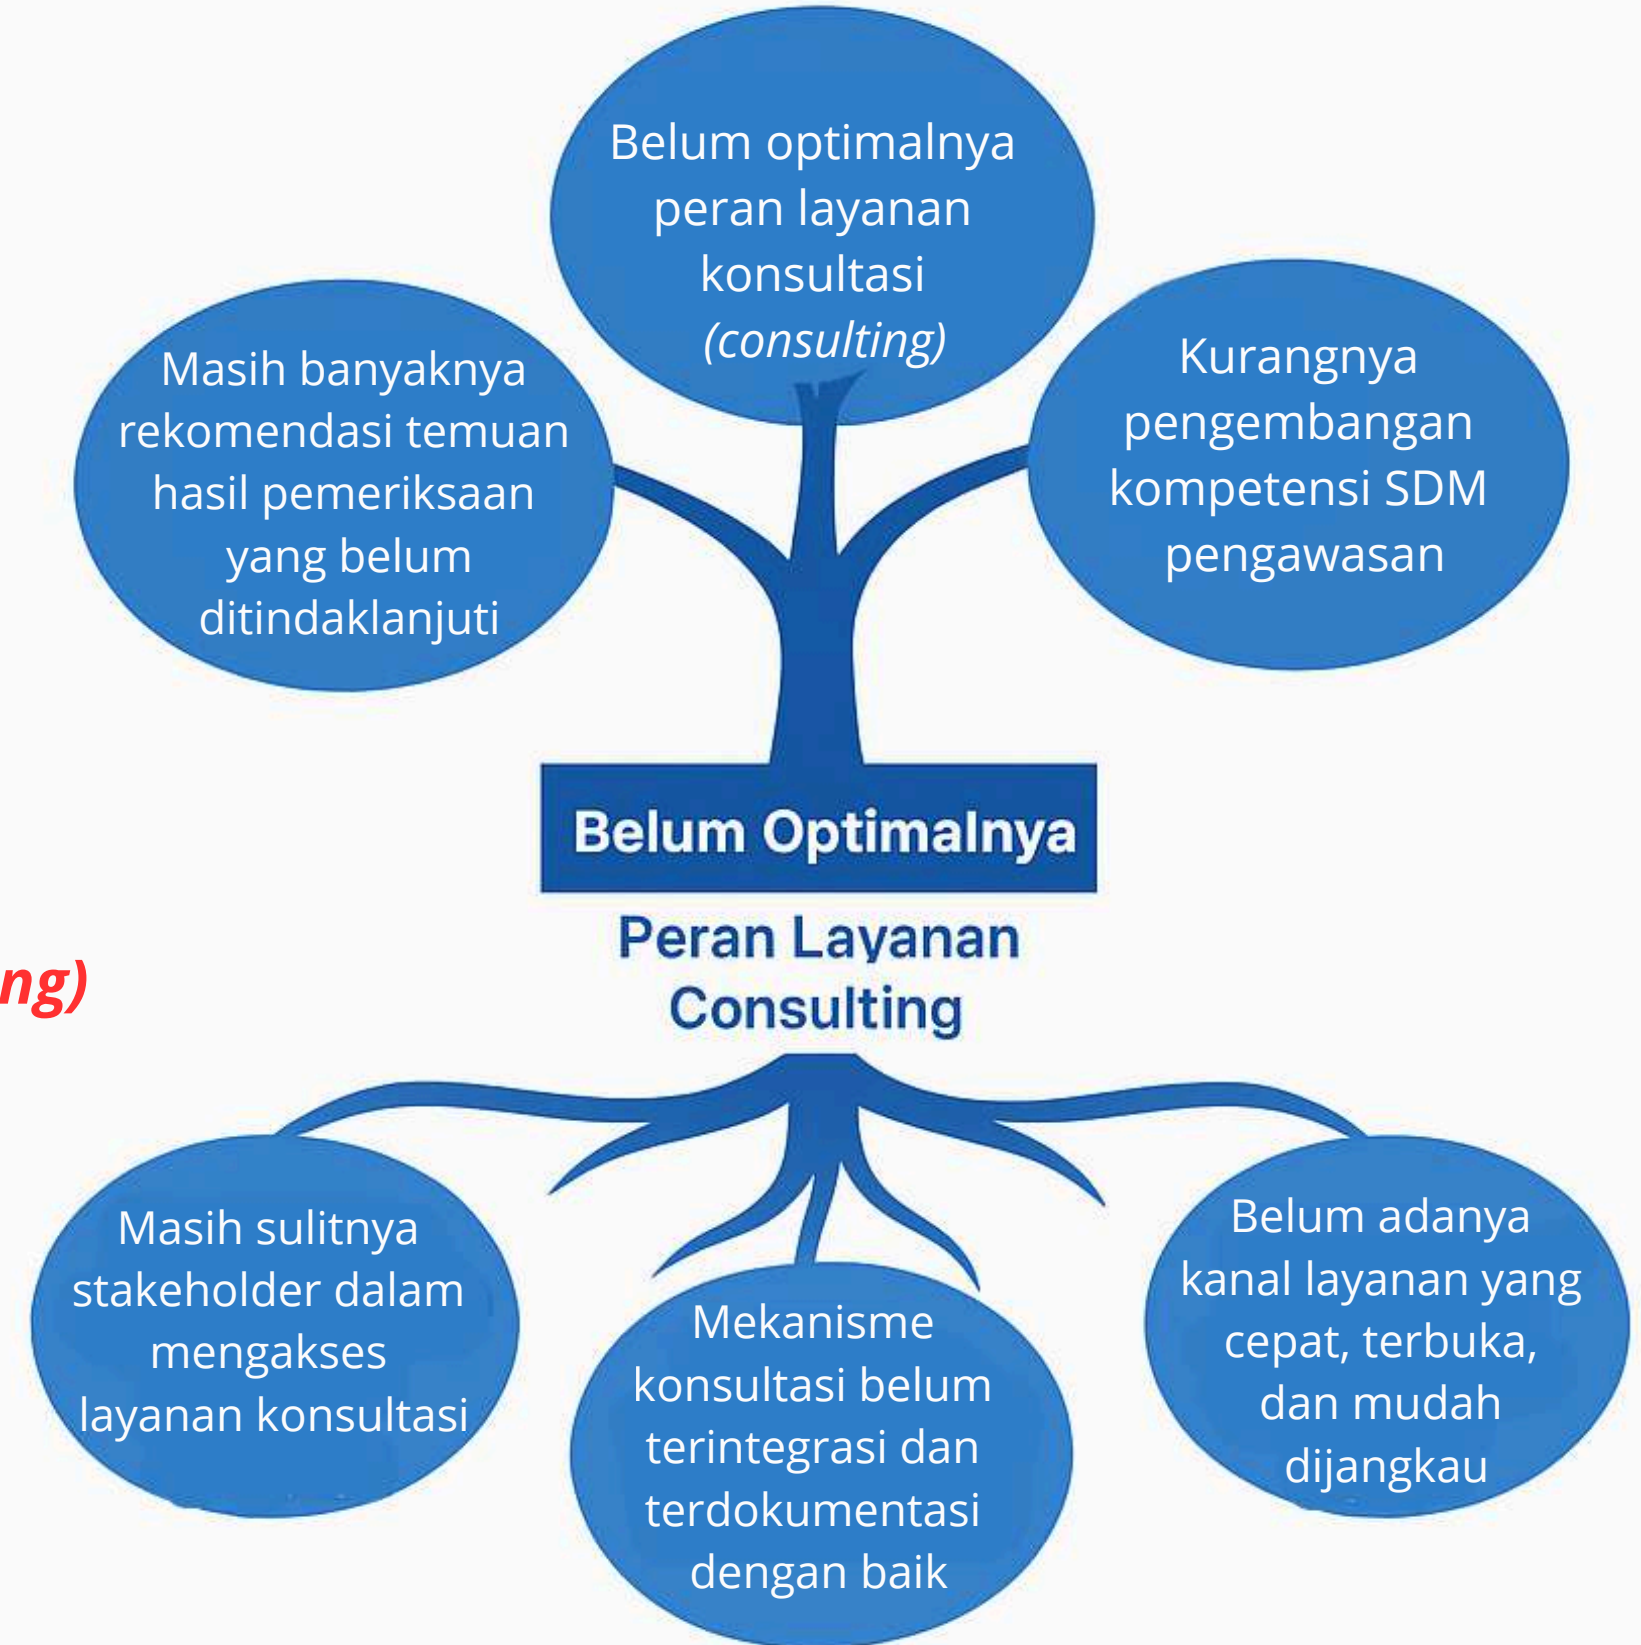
Belum optimalnya peran layanan konsultasi *(consulting)*

Masih banyaknya rekomendasi temuan hasil pemeriksaan yang belum ditindaklanjuti

Kurangnya pengembangan kompetensi SDM pengawasan

Belum Optimalnya

Peran Layanan Consulting

ng)

Masih sulitnya stakeholder dalam mengakses layanan konsultasi

Mekanisme konsultasi belum terintegrasi dan terdokumentasi dengan baik

Belum adanya kanal layanan yang cepat, terbuka, dan mudah dijangkau